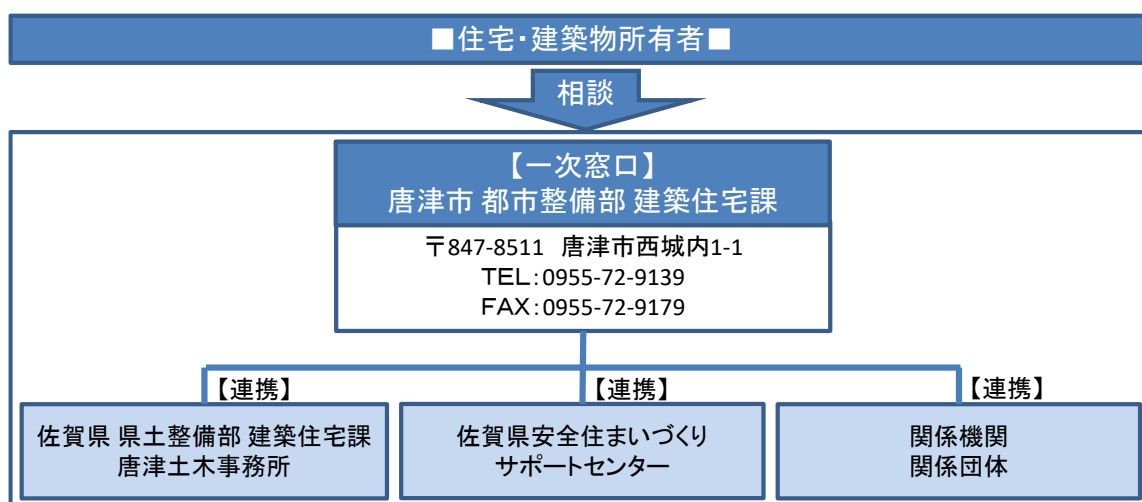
■住宅・建築物所有者■

相談

【一次窓口】
唐津市 都市整備部 建築住宅課

〒847-8511 唐津市西城内1-1
TEL：0955-72-9139
FAX：0955-72-9179

【連携】
佐賀県 県土整備部 建築住宅課
唐津土木事務所

【連携】
佐賀県安全住まいづくり
サポートセンター

【連携】
関係機関
関係団体